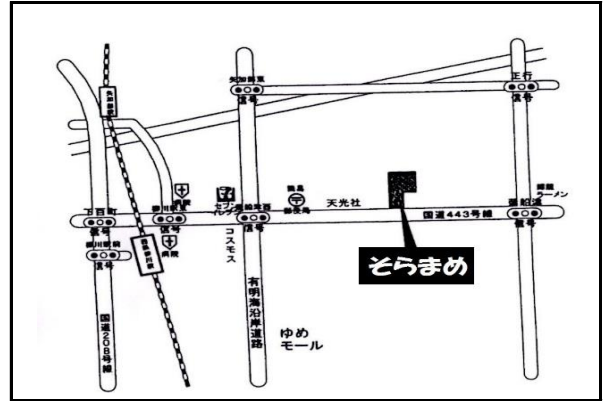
矢加部東
信号
正行
信号
大牟田線
下百町
信号
瀬川駅前
信号
病院
セブンイレブン
瀬高西
信号
郵便局
天光社
国道443号線
蒲船津
信号
ラーメン
瀬川駅前
信号
西鉄瀬川駅
病院
コスモス
そらまめ
有明海沿岸道路
ゆめモール
国道208号線